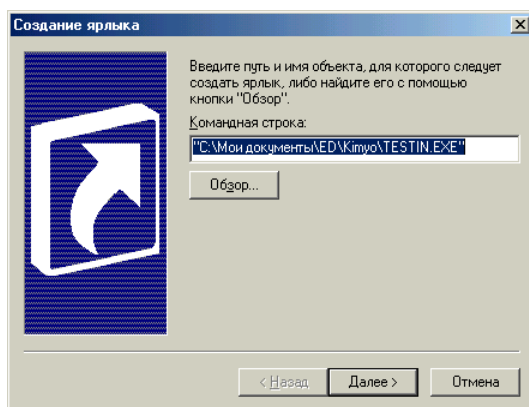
Создание ярлыка

Введите путь и имя объекта, для которого следует создать ярлык, либо найдите его с помощью кнопки "Обзор".

Командная строка:

"C:\Мои документы\ED\Kimyo\TESTIN.EXE"

Обзор...

< Назад

Далее >

Отмена